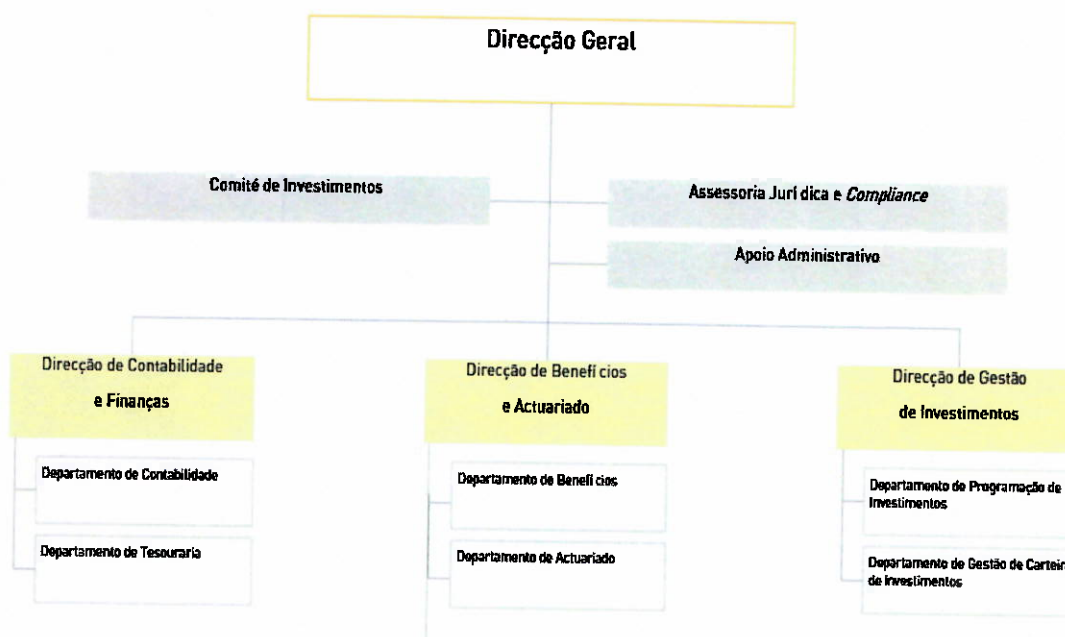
Direcção Geral

Comité de Investimentos

Assessoria Jurí dica e *Compliance*

Apoio Administrativo

Direcção de Contabilidade e Finanças

Departamento de Contabilidade

Departamento de Tesouraria

Direcção de Benefí cios e Actuariado

Departamento de Benefí cios

Departamento de Actuariado

Direcção de Gestão de Investimentos

Departamento de Programação de Investimentos

Departamento de Gestão de Cartei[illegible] de Investimentos